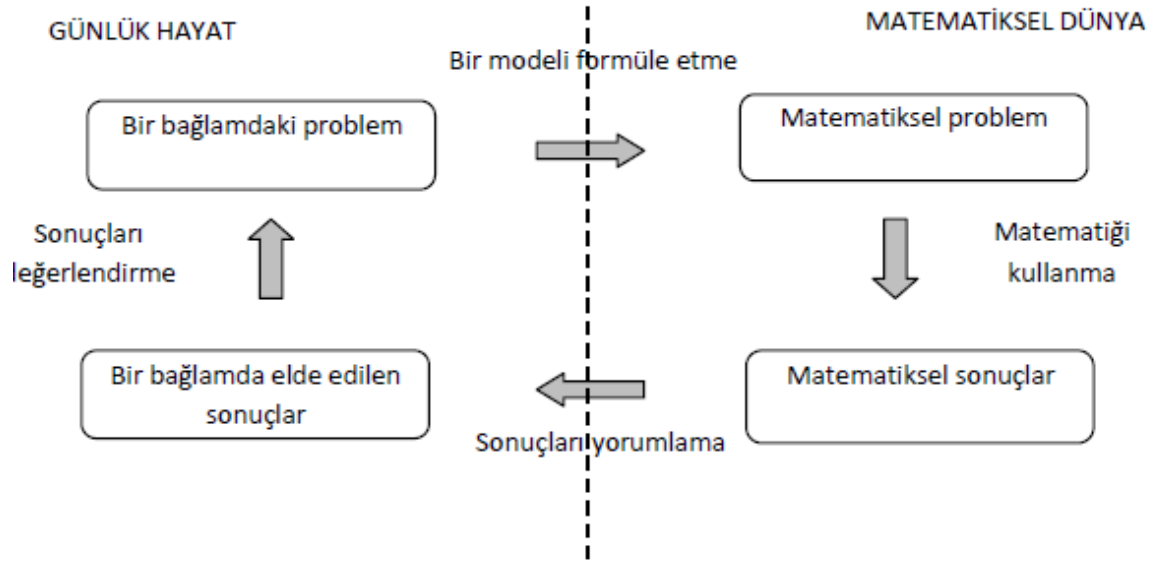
GÜNLÜK HAYAT

MATEMATİKSEL DÜNYA

Bir modeli formüle etme

Bir bağlamdaki problem

Matematiksel problem

Sonuçları leğerlendirme

Matematiği kullanma

Bir bağlamda elde edilen sonuçlar

Matematiksel sonuçlar

Sonuçları yorumlama